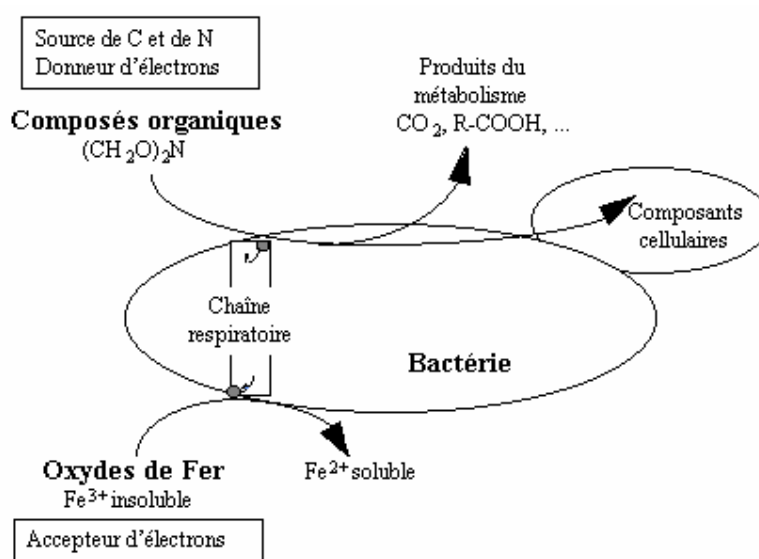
Source de C et de N
Donneur d'électrons

Produits du métabolisme
$CO_2$, R-COOH, ...

Composés organiques
$(CH_2O)_2N$

Composants cellulaires

Chaîne respiratoire

Bactérie

Oxydes de Fer
$Fe^{3+}$ insoluble

$Fe^{2+}$ soluble

Accepteur d'électrons